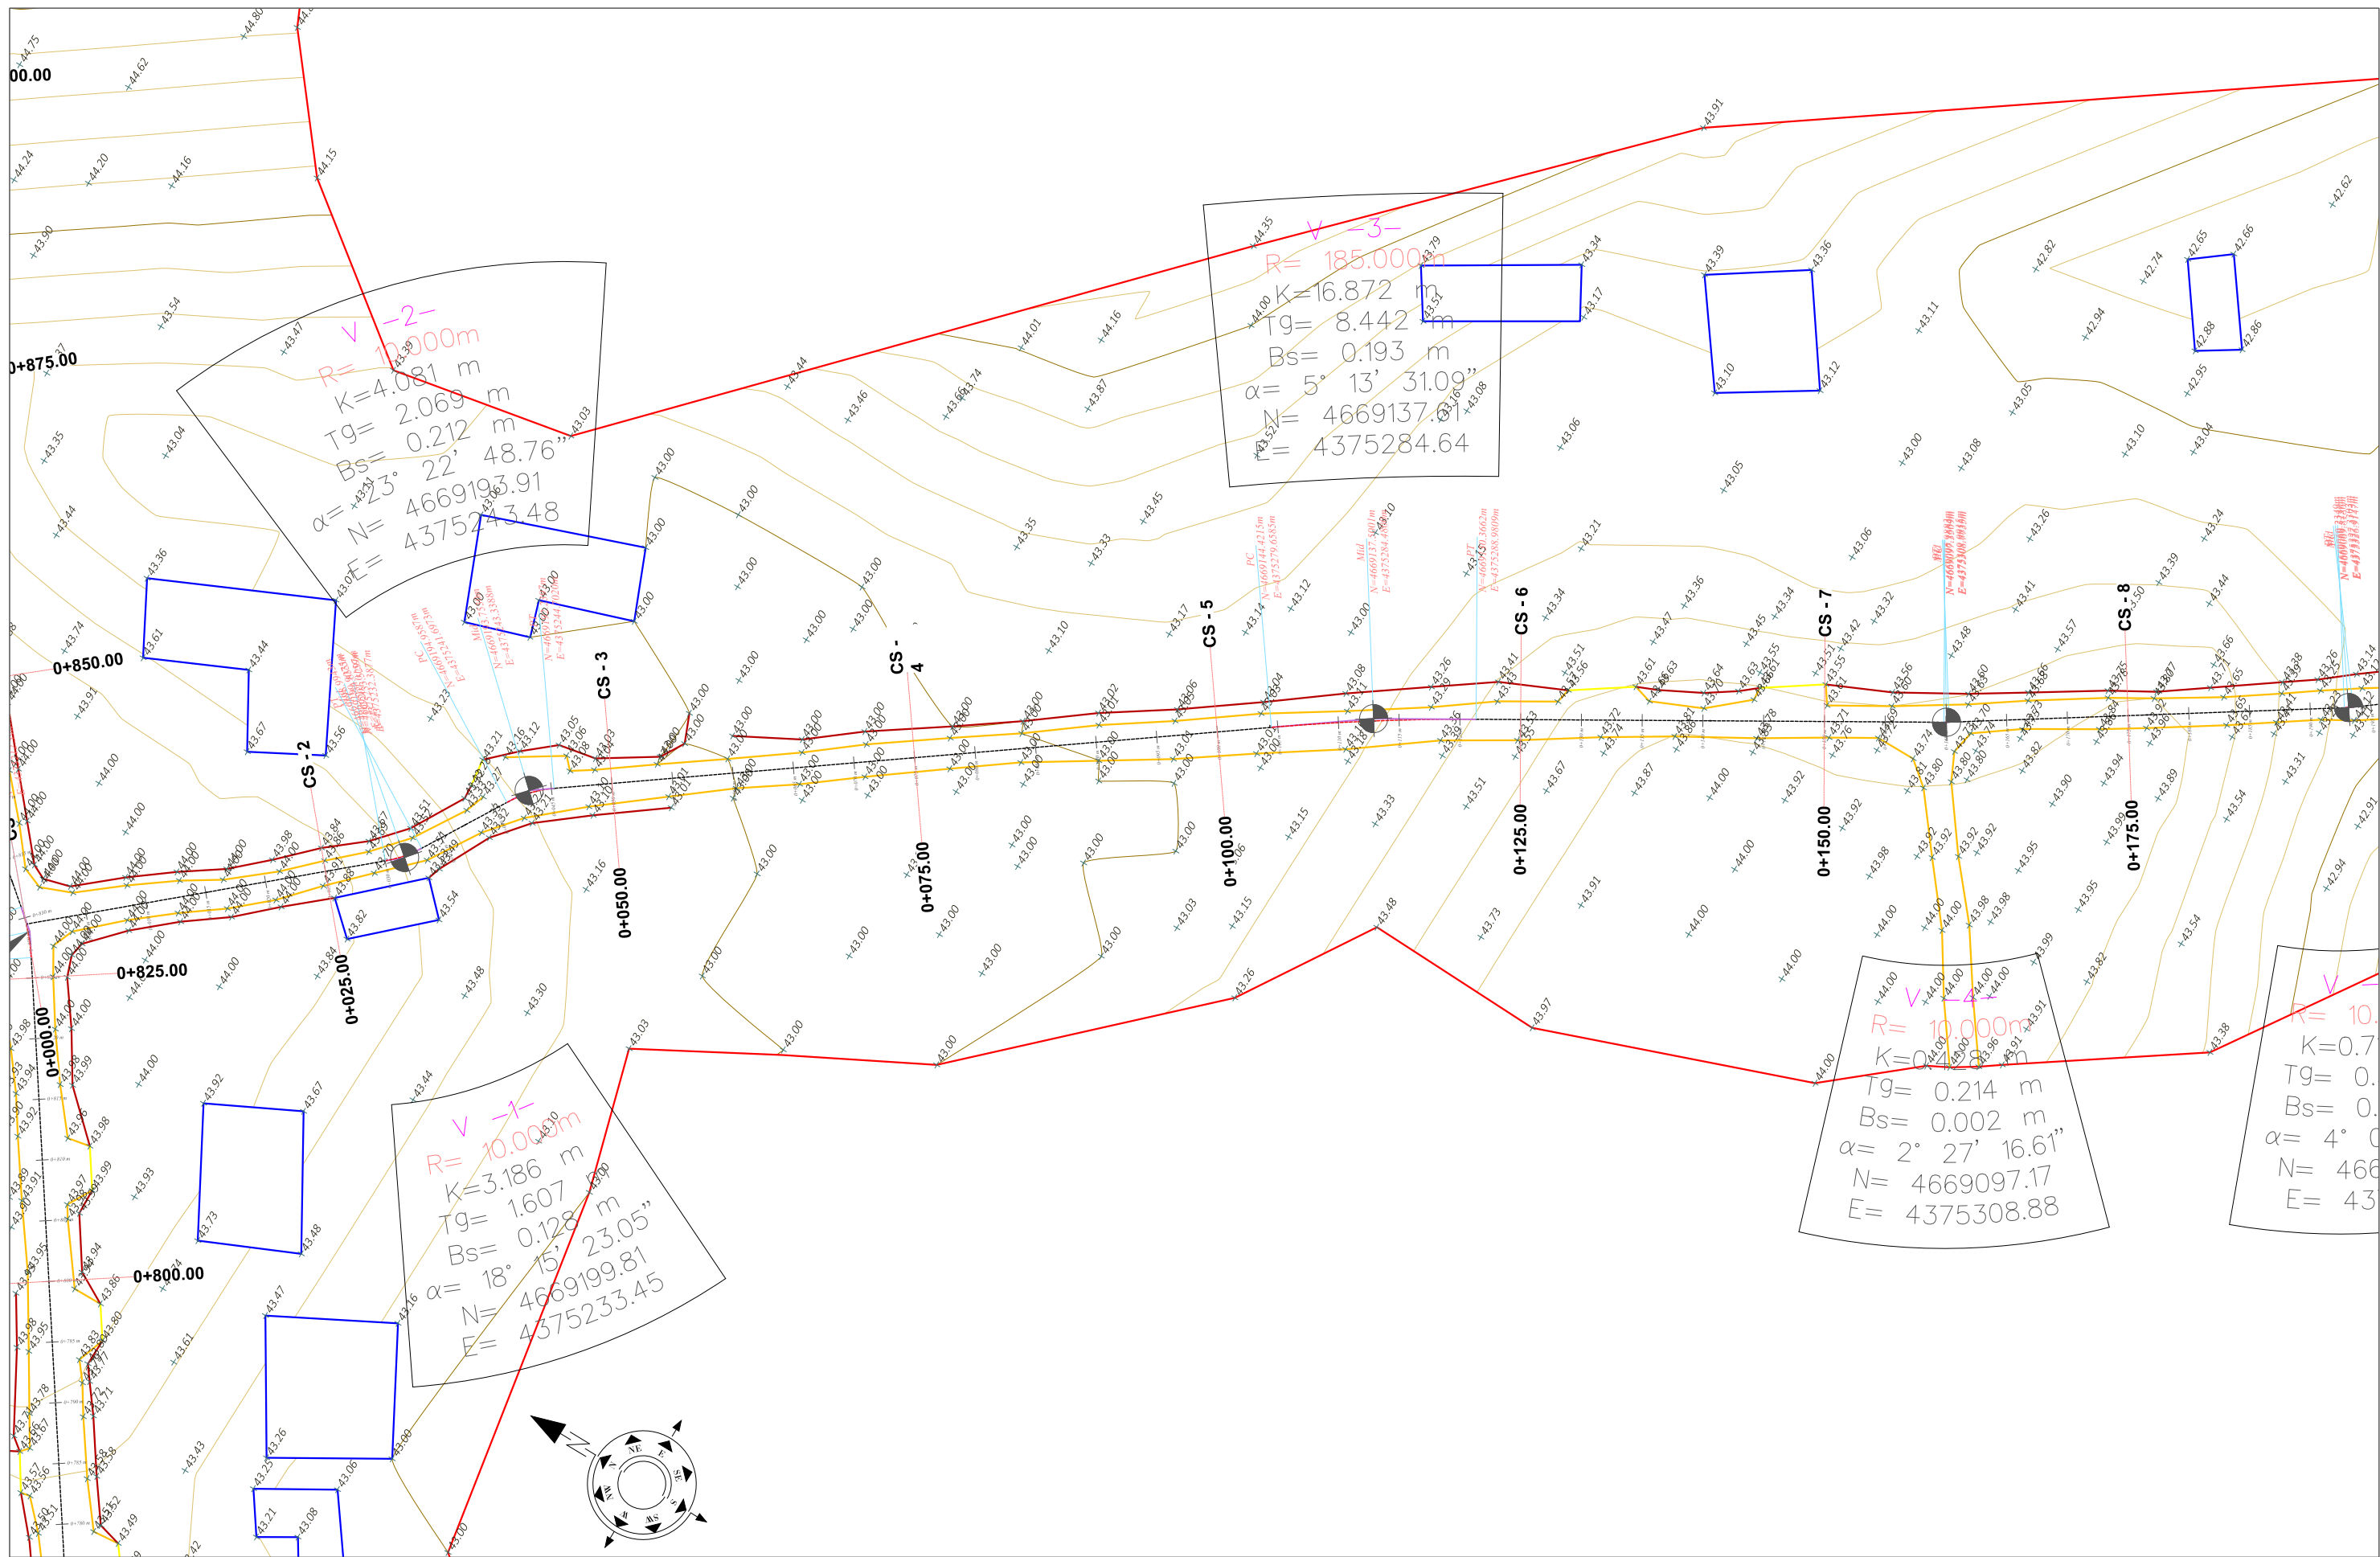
V -2-
R= 10.000m
K=4.081 m
Tg= 2.069 m
Bs= 0.212 m
α= 23° 22' 48.76"
N= 4669193.91
E= 4375243.48

V -3-
R= 185.000m
K=16.872 m
Tg= 8.442 m
Bs= 0.193 m
α= 5° 13' 31.09"
N= 4669137.61
E= 4375284.64

V -1-
R= 10.000m
K=3.186 m
Tg= 1.607 m
Bs= 0.128 m
α= 18° 15' 23.05"
N= 4669199.81
E= 4375233.45

V -4-
R= 10.000m
K=0.428 m
Tg= 0.214 m
Bs= 0.002 m
α= 2° 27' 16.61"
N= 4669097.17
E= 4375308.88

V
R= 10.
K=0.7
Tg= 0.
Bs= 0.
α= 4°
N= 466
E= 43

00.00
0+875.00
0+850.00
0+825.00
0+800.00
0+000.00
0+025.00
0+050.00
0+075.00
0+100.00
0+125.00
0+150.00
0+175.00

CS - 2
CS - 3
CS - 4
CS - 5
CS - 6
CS - 7
CS - 8

NE
N
SE
E
S
W
NW